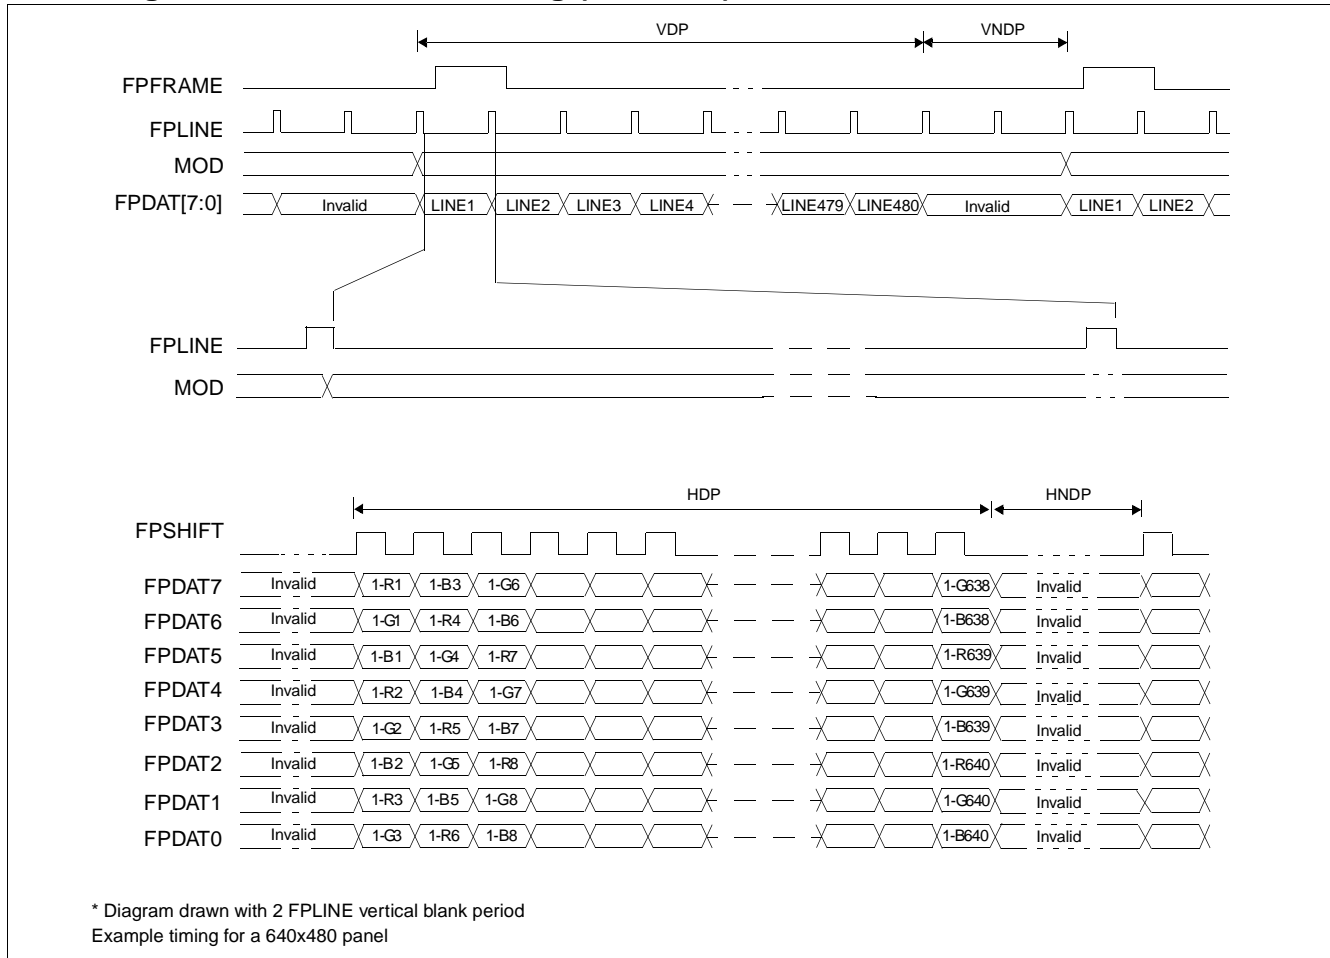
VDP
VNDP
FPFRAME
FPLINE
MOD
FPDAT[7:0]
Invalid
LINE1
LINE2
LINE3
LINE4
LINE479
LINE480
Invalid
LINE1
LINE2

FPLINE
MOD

HDP
HNDP
FPSHIFT
FPDAT7
Invalid
1-R1
1-B3
1-G6
1-G638
Invalid
FPDAT6
Invalid
1-G1
1-R4
1-B6
1-B638
Invalid
FPDAT5
Invalid
1-B1
1-G4
1-R7
1-R639
Invalid
FPDAT4
Invalid
1-R2
1-B4
1-G7
1-G639
Invalid
FPDAT3
Invalid
1-G2
1-R5
1-B7
1-B639
Invalid
FPDAT2
Invalid
1-B2
1-G5
1-R8
1-R640
Invalid
FPDAT1
Invalid
1-R3
1-B5
1-G8
1-G640
Invalid
FPDAT0
Invalid
1-G3
1-R6
1-B8
1-B640
Invalid

* Diagram drawn with 2 FPLINE vertical blank period
Example timing for a 640x480 panel